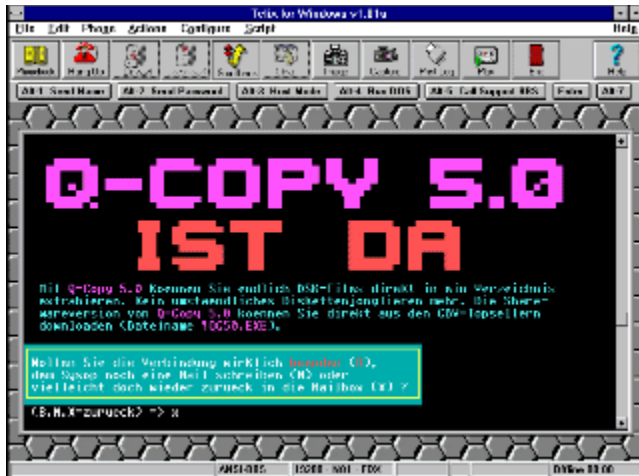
Telix for Windows v1.0a

File Edit Phone Actions Configure Script Help

Phonebook Hang Up Send Receive Editor Usage Capture Mail Log Mail Exit Help

Alt-1 Send Name Alt-2 Send Password Alt-3 Host Mode Alt-4 Run DOS Alt-5 Call Support BBS Enter Alt-7

Q-COPY 5.0
IST DA

Mit Q-Copy 5.0 koennen Sie endlich DSK-Files direkt in ein Verzeichnis extrahieren. Kein umstaendliches Diskettenjonglieren mehr. Die Shareware version von Q-Copy 5.0 koennen Sie direkt aus den CDV-Topsellern downloaden (Dateiname 10C50.EXE).

Wollen Sie die Verbindung wirklich beenden (B), dem Sysop noch eine Mail schreiben (M) oder vielleicht doch wieder zurueck in die Mailbox (X) ?

(B,M,X=zurueck) -> x

ANSI-BBS 19200 - N81 - FDX Offline 00:00